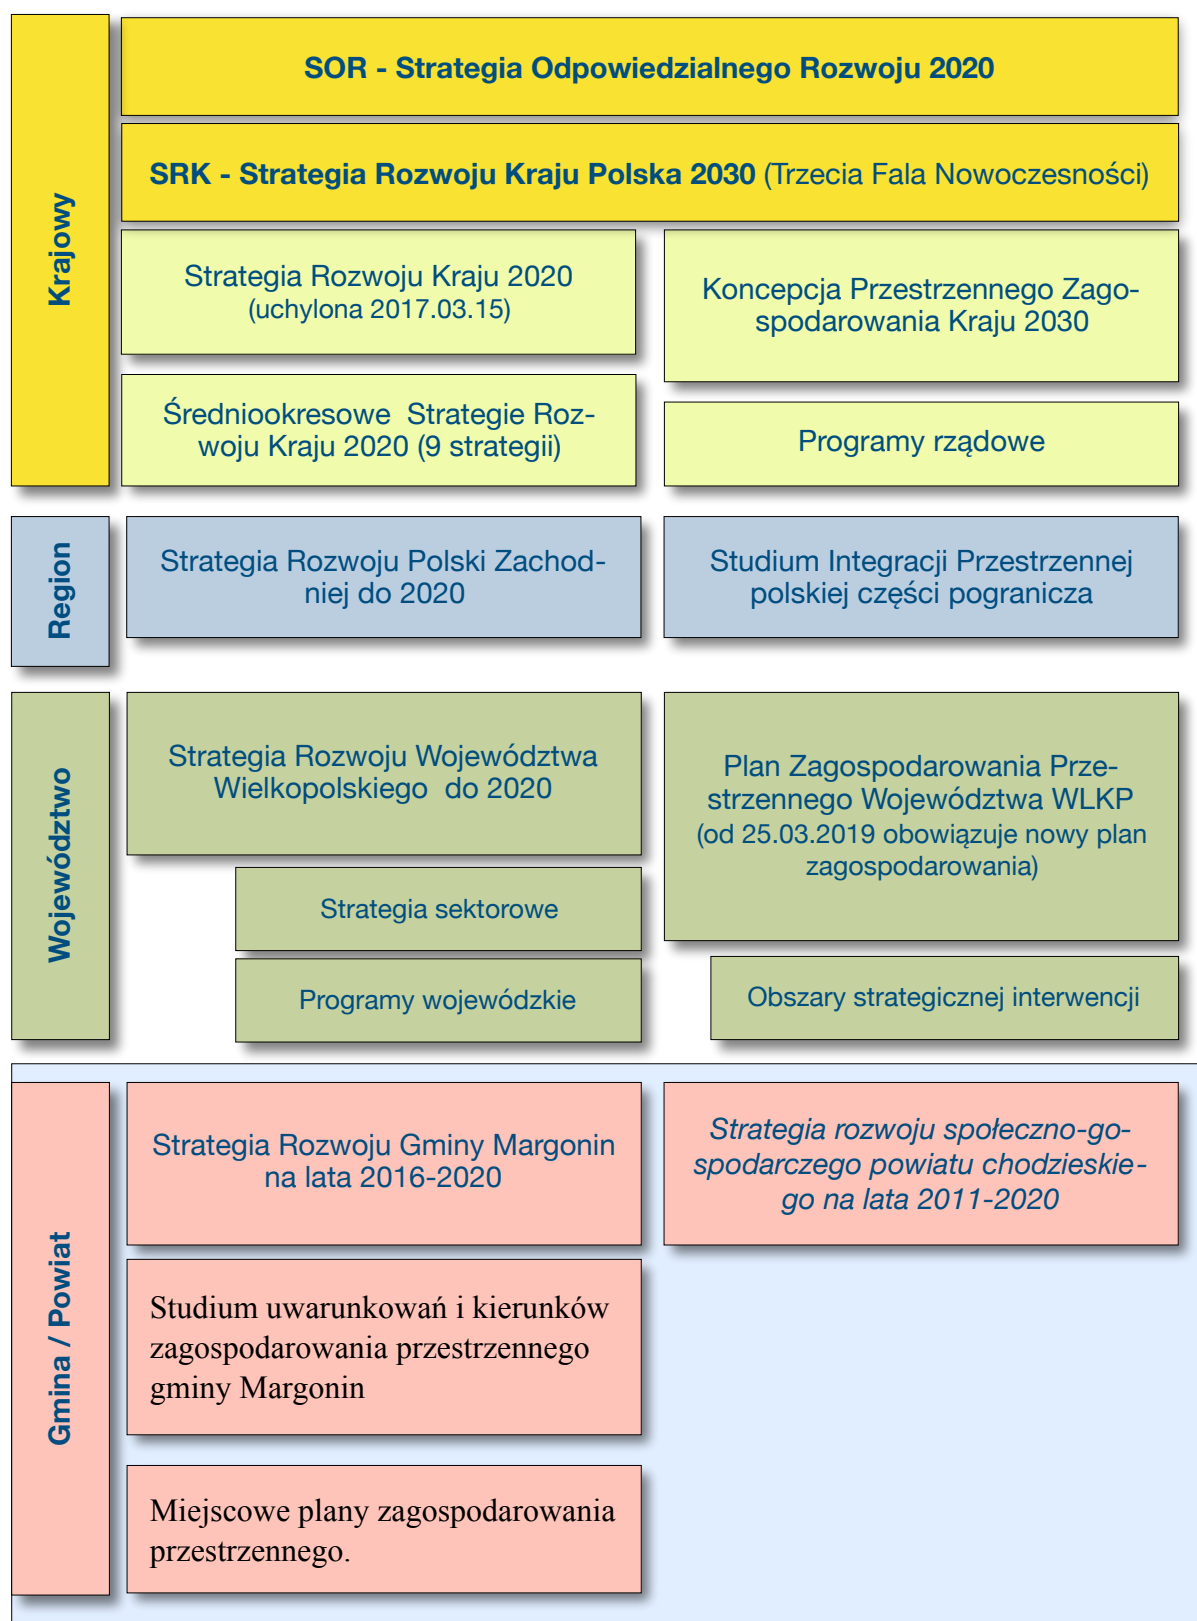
Krajowy

SOR - Strategia Odpowiedzialnego Rozwoju 2020

SRK - Strategia Rozwoju Kraju Polska 2030 (Trzecia Fala Nowoczesności)

Strategia Rozwoju Kraju 2020 (uchylona 2017.03.15)

Koncepcja Przestrzennego Zagospodarowania Kraju 2030

Średniookresowe Strategie Rozwoju Kraju 2020 (9 strategii)

Programy rządowe

Region

Strategia Rozwoju Polski Zachodniej do 2020

Studium Integracji Przestrzennej polskiej części pogranicza

Województwo

Strategia Rozwoju Województwa Wielkopolskiego do 2020

Plan Zagospodarowania Przestrzennego Województwa WLKP (od 25.03.2019 obowiązuje nowy plan zagospodarowania)

Strategia sektorowe

Programy wojewódzkie

Obszary strategicznej interwencji

Gmina / Powiat

Strategia Rozwoju Gminy Margonin na lata 2016-2020

Strategia rozwoju społeczno-gospodarczego powiatu chodzieskiego na lata 2011-2020

Studium uwarunkowań i kierunków zagospodarowania przestrzennego gminy Margonin

Miejscowe plany zagospodarowania przestrzennego.